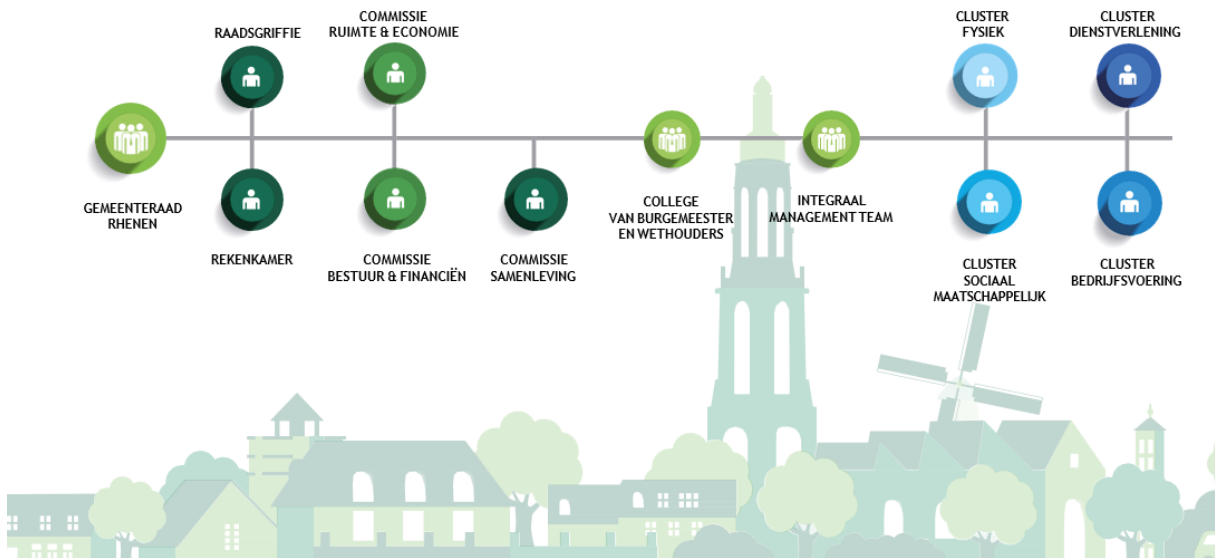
GEMEENTERAAD RHENEN

RAADSGRIFFIE

REKENKAMER

COMMISSIE RUIMTE & ECONOMIE

COMMISSIE BESTUUR & FINANCIËN

COMMISSIE SAMENLEVING

COLLEGE VAN BURGEMEESTER EN WETHOUDERS

INTEGRAAL MANAGEMENT TEAM

CLUSTER FYSIEK

CLUSTER SOCIAAL MAATSCHAPPELIJK

CLUSTER DIENSTVERLENING

CLUSTER BEDRIJFSVOERING